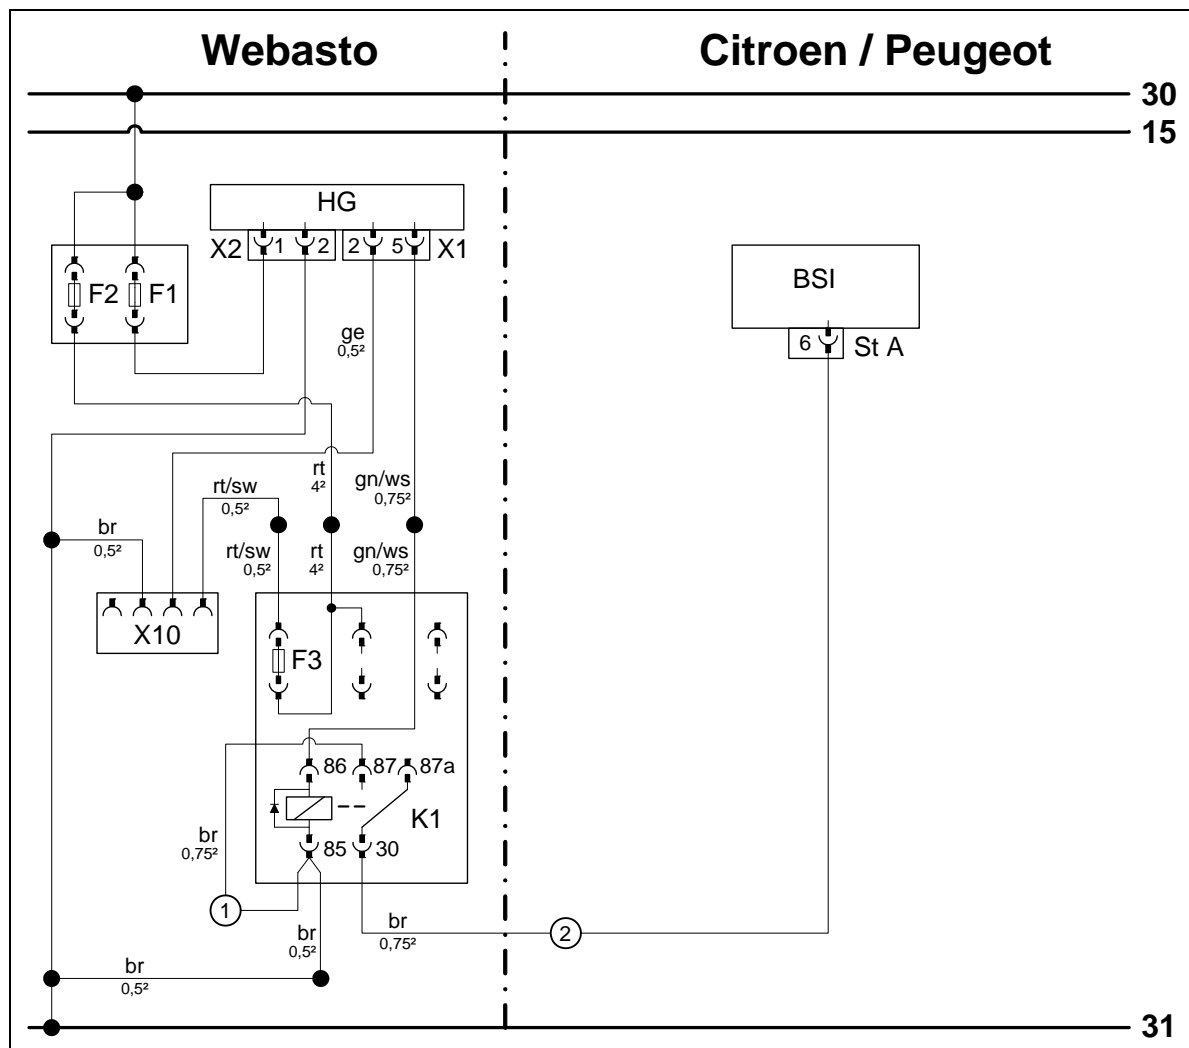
Webasto

Citroen / Peugeot

30

15

HG

X2 1 2 2 5 X1

F2 F1

BSI

6 St A

ge
0,5²

rt/sw
0,5²

rt
4²

gn/ws
0,75²

br
0,5²

rt/sw
0,5²

rt
4²

gn/ws
0,75²

X10

F3

86 87 87a

K1

br
0,75²

85 30

1

br
0,5²

br
0,75²

2

br
0,5²

31